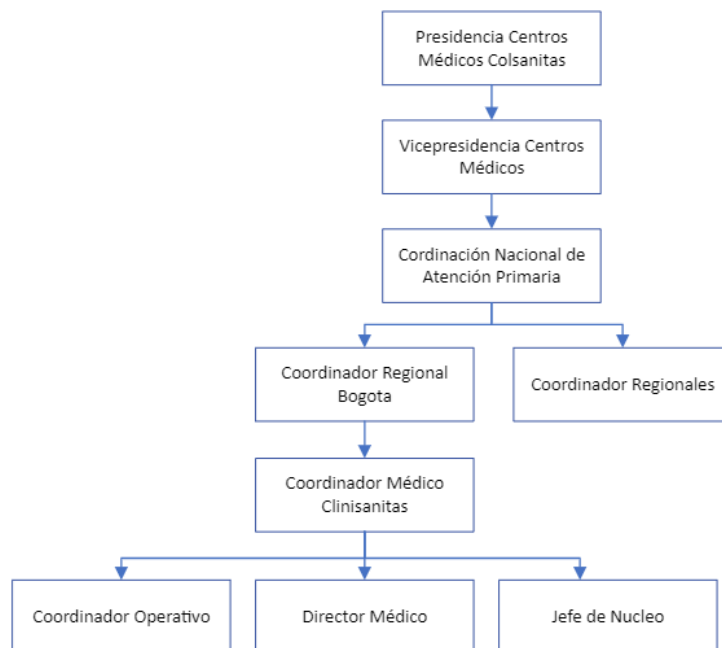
Presidencia Centros Médicos Colsanitas

Vicepresidencia Centros Médicos

Cordinación Nacional de Atención Primaria

Coordinador Regional Bogota

Coordinador Regionales

Coordinador Médico Clinisanitas

Coordinador Operativo

Director Médico

Jefe de Nucleo